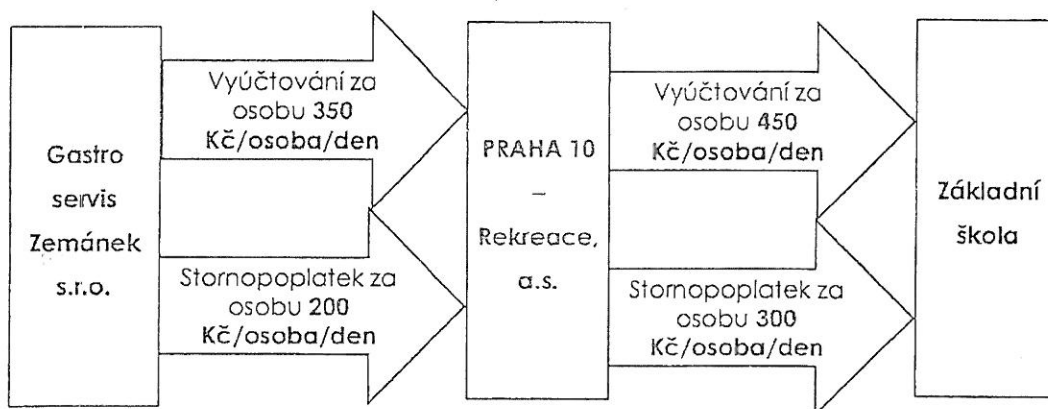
Gastro servis Zemánek s.r.o.

Vyúčtování za osobu 350 Kč/osoba/den

Stornopoplatek za osobu 200 Kč/osoba/den

PRAHA 10 – Rekreace, a.s.

Vyúčtování za osobu 450 Kč/osoba/den

Stornopoplatek za osobu 300 Kč/osoba/den

Základní škola